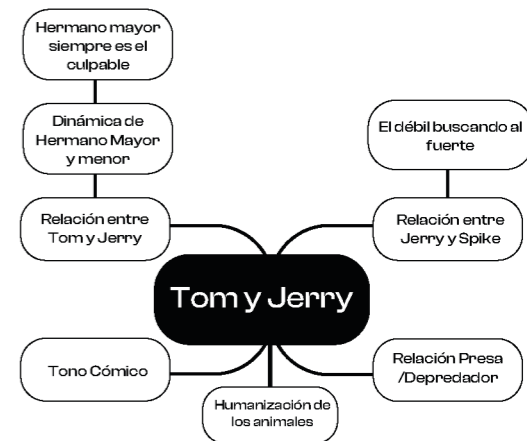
Hermano mayor siempre es el culpable

Dinámica de Hermano Mayor y menor

Relación entre Tom y Jerry

El débil buscando al fuerte

Relación entre Jerry y Spike

Tom y Jerry

Tono Cómico

Humanización de los animales

Relación Presa /Depredador